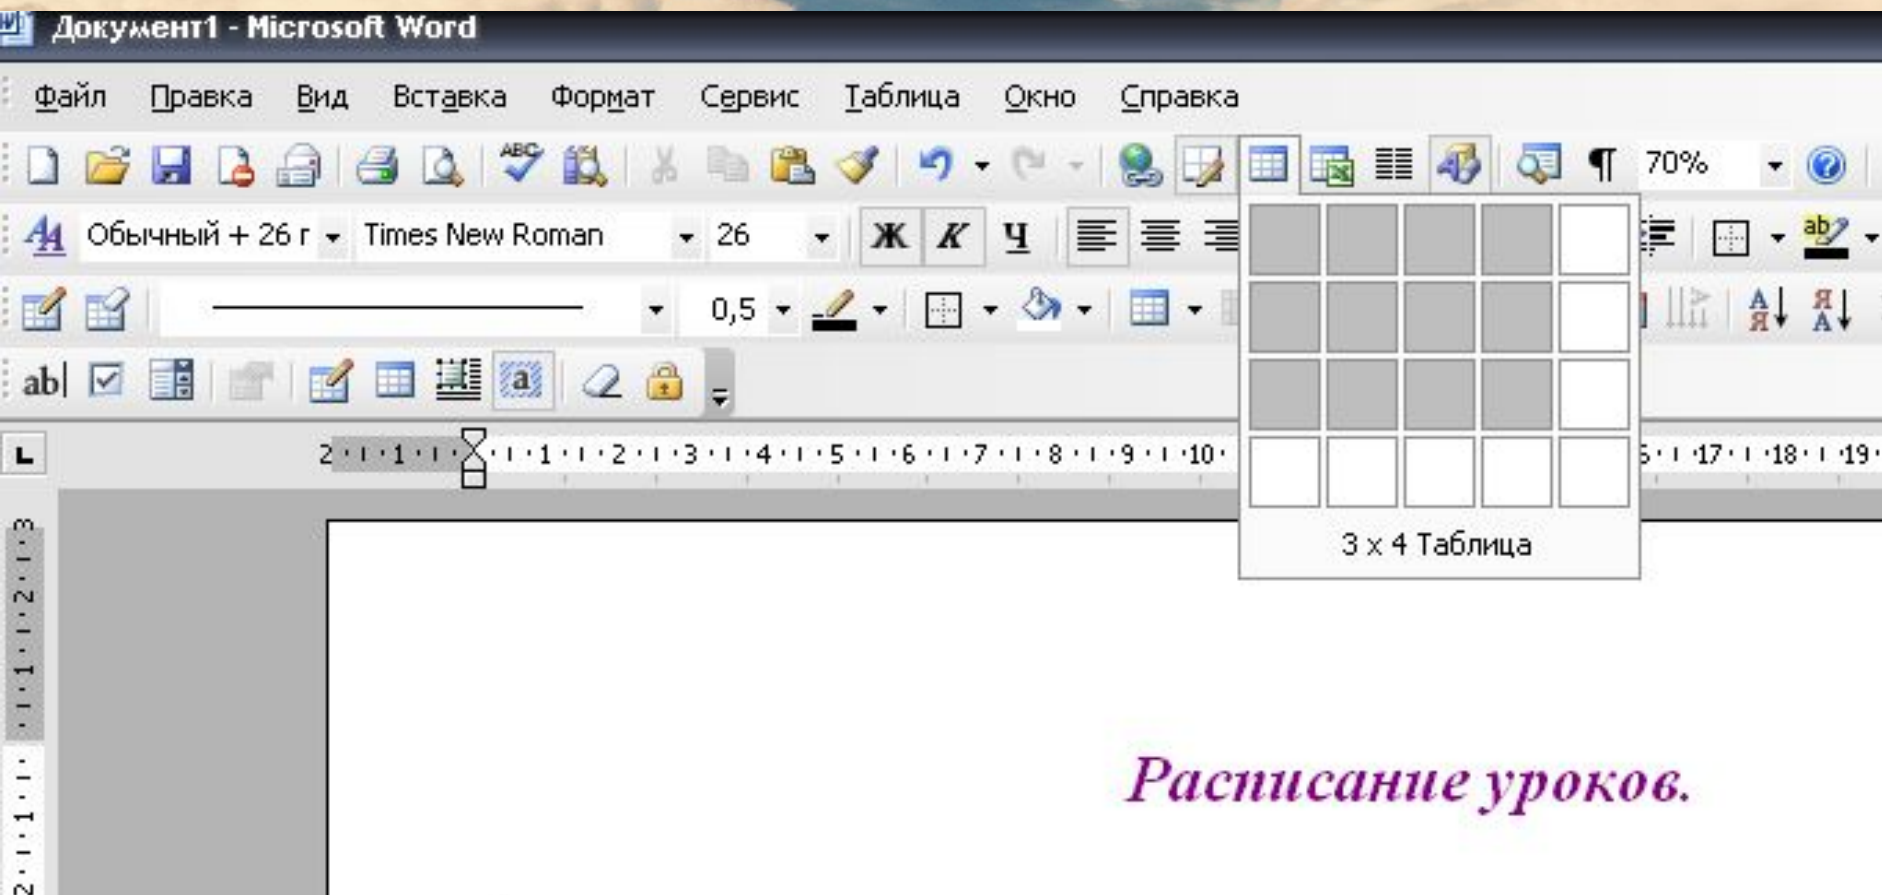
Документ1 - Microsoft Word

Файл Правка Вид Вставка Формат Сервис Таблица Окно Справка

70%

Обычный + 26 г Times New Roman 26 Ж К Ч

0,5

ab

2 · 1 · 1 · 1 · 2 · 3 · 4 · 5 · 6 · 7 · 8 · 9 · 10 · 16 · 17 · 18 · 19

3 x 4 Таблица

Расписание уроков.